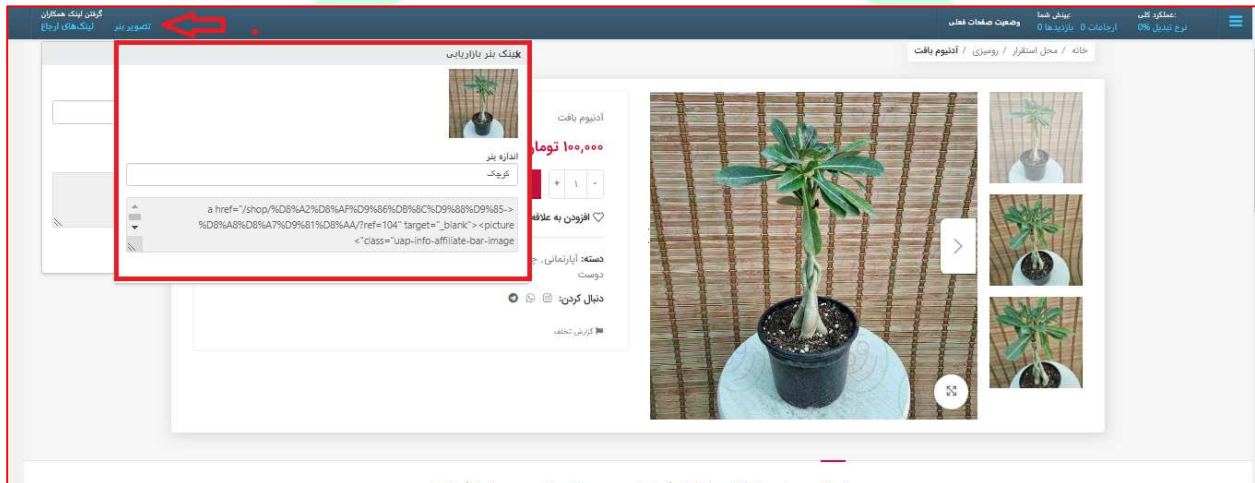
:عملکرد کلی
نرخ تبدیل 0%

عملکرد شما
ارجاعات 0 بازدیدها 0

وضعیت صفحات فعلی

گرفتن لینک همکاران
لینک‌های ارجاع تصویر بنر

خانه / محل استقرار / رومیزی / آدنیوم بافت

لینک بنر بازاریابی ×

اندازه بنر
کوچک

a href="/shop/%D8%A2%D8%AF%D9%86%DB%8C%D9%88%D9%85-
%D8%A8%D8%A7%D9%81%D8%AA/?ref=104" target="_blank"><picture
"class="uap-info-affiliate-bar-image

آدنیوم بافت
۱۰۰,۰۰۰ تومان
۱
افزودن به علاقه
دسته: آپارتمانی، ج
دوست
دنبال کردن:
گزارش تخلف